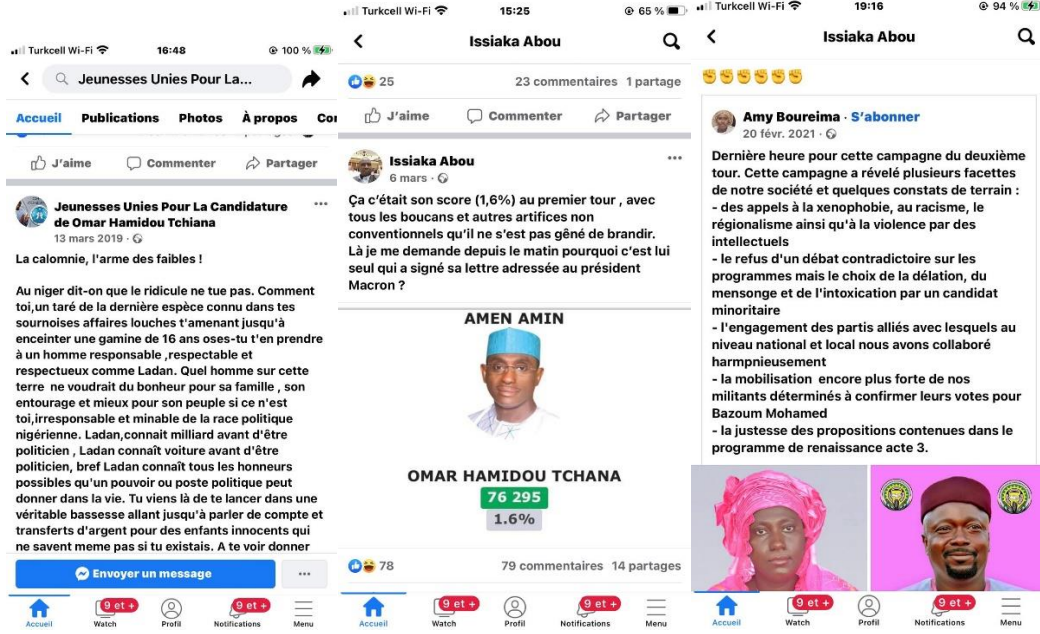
Turkcell Wi-Fi 16:48 100 %

Jeunesses Unies Pour La...

Accueil Publications Photos À propos Co

J'aime Commenter Partager

Jeunesses Unies Pour La Candidature de Omar Hamidou Tchiana
13 mars 2019

La calomnie, l'arme des faibles !

Au niger dit-on que le ridicule ne tue pas. Comment toi,un taré de la dernière espèce connu dans tes sournoises affaires louches t'amenant jusqu'à enceinter une gamine de 16 ans oses-tu t'en prendre à un homme responsable ,respectable et respectueux comme Ladan. Quel homme sur cette terre ne voudrait du bonheur pour sa famille , son entourage et mieux pour son peuple si ce n'est toi,irresponsable et minable de la race politique nigérienne. Ladan,connait milliard avant d'être politicien , Ladan connaît voiture avant d'être politicien, bref Ladan connaît tous les honneurs possibles qu'un pouvoir ou poste politique peut donner dans la vie. Tu viens là de te lancer dans une véritable bassesse allant jusqu'à parler de compte et transferts d'argent pour des enfants innocents qui ne savent meme pas si tu existais. A te voir donner

Envoyer un message

Accueil Watch 9 et + Profil Notifications 9 et + Menu

Turkcell Wi-Fi 15:25 65 %

Issiaka Abou

25 23 commentaires 1 partage

J'aime Commenter Partager

Issiaka Abou
6 mars

Ça c'était son score (1,6%) au premier tour , avec tous les boucans et autres artifices non conventionnels qu'il ne s'est pas gêné de brandir.
Là je me demande depuis le matin pourquoi c'est lui seul qui a signé sa lettre adressée au président Macron ?

AMEN AMIN

OMAR HAMIDOU TCHANA
76 295
1.6%

78 79 commentaires 14 partages

Accueil Watch 9 et + Profil Notifications 9 et + Menu

Turkcell Wi-Fi 19:16 94 %

Issiaka Abou

Amy Boureima · S'abonner
20 févr. 2021

Dernière heure pour cette campagne du deuxième tour. Cette campagne a révelé plusieurs facettes de notre société et quelques constats de terrain :
- des appels à la xenophobie, au racisme, le régionalisme ainsi qu'à la violence par des intellectuels
- le refus d'un débat contradictoire sur les programmes mais le choix de la délation, du mensonge et de l'intoxication par un candidat minoritaire
- l'engagement des partis alliés avec lesquels au niveau national et local nous avons collaboré harmpnieusement
- la mobilisation encore plus forte de nos militants déterminés à confirmer leurs votes pour Bazoum Mohamed
- la justesse des propositions contenues dans le programme de renaissance acte 3.

Accueil Watch 9 et + Profil Notifications 9 et + Menu